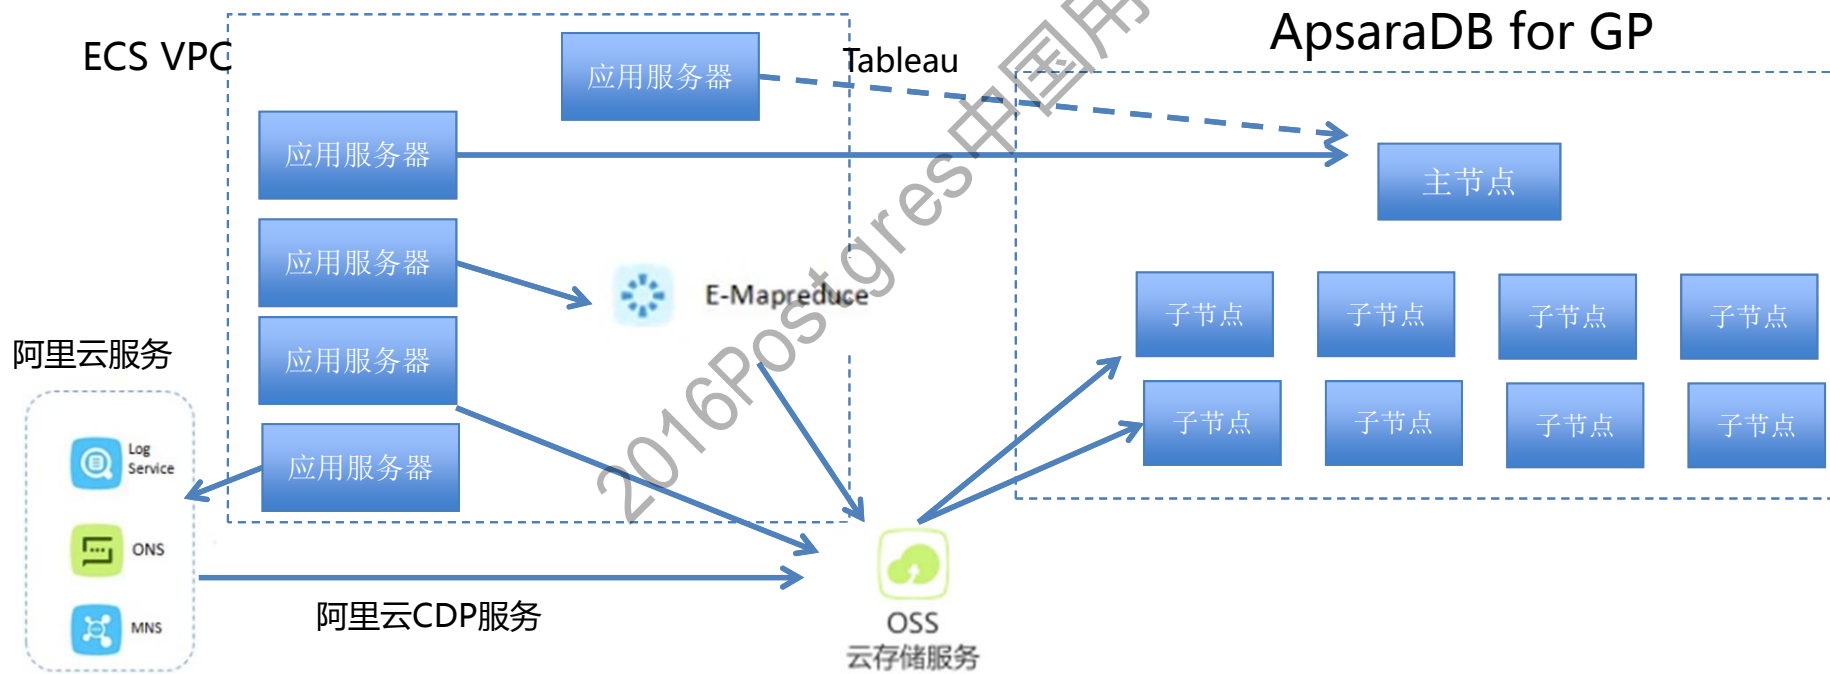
ECS VPC

应用服务器

Tableau

ApsaraDB for GP

应用服务器

主节点

应用服务器

E-Mapreduce

子节点

子节点

子节点

子节点

应用服务器

子节点

子节点

子节点

子节点

阿里云服务

应用服务器

Log Service

ONS

MNS

阿里云CDP服务

OSS
云存储服务

2016Postgres中国用